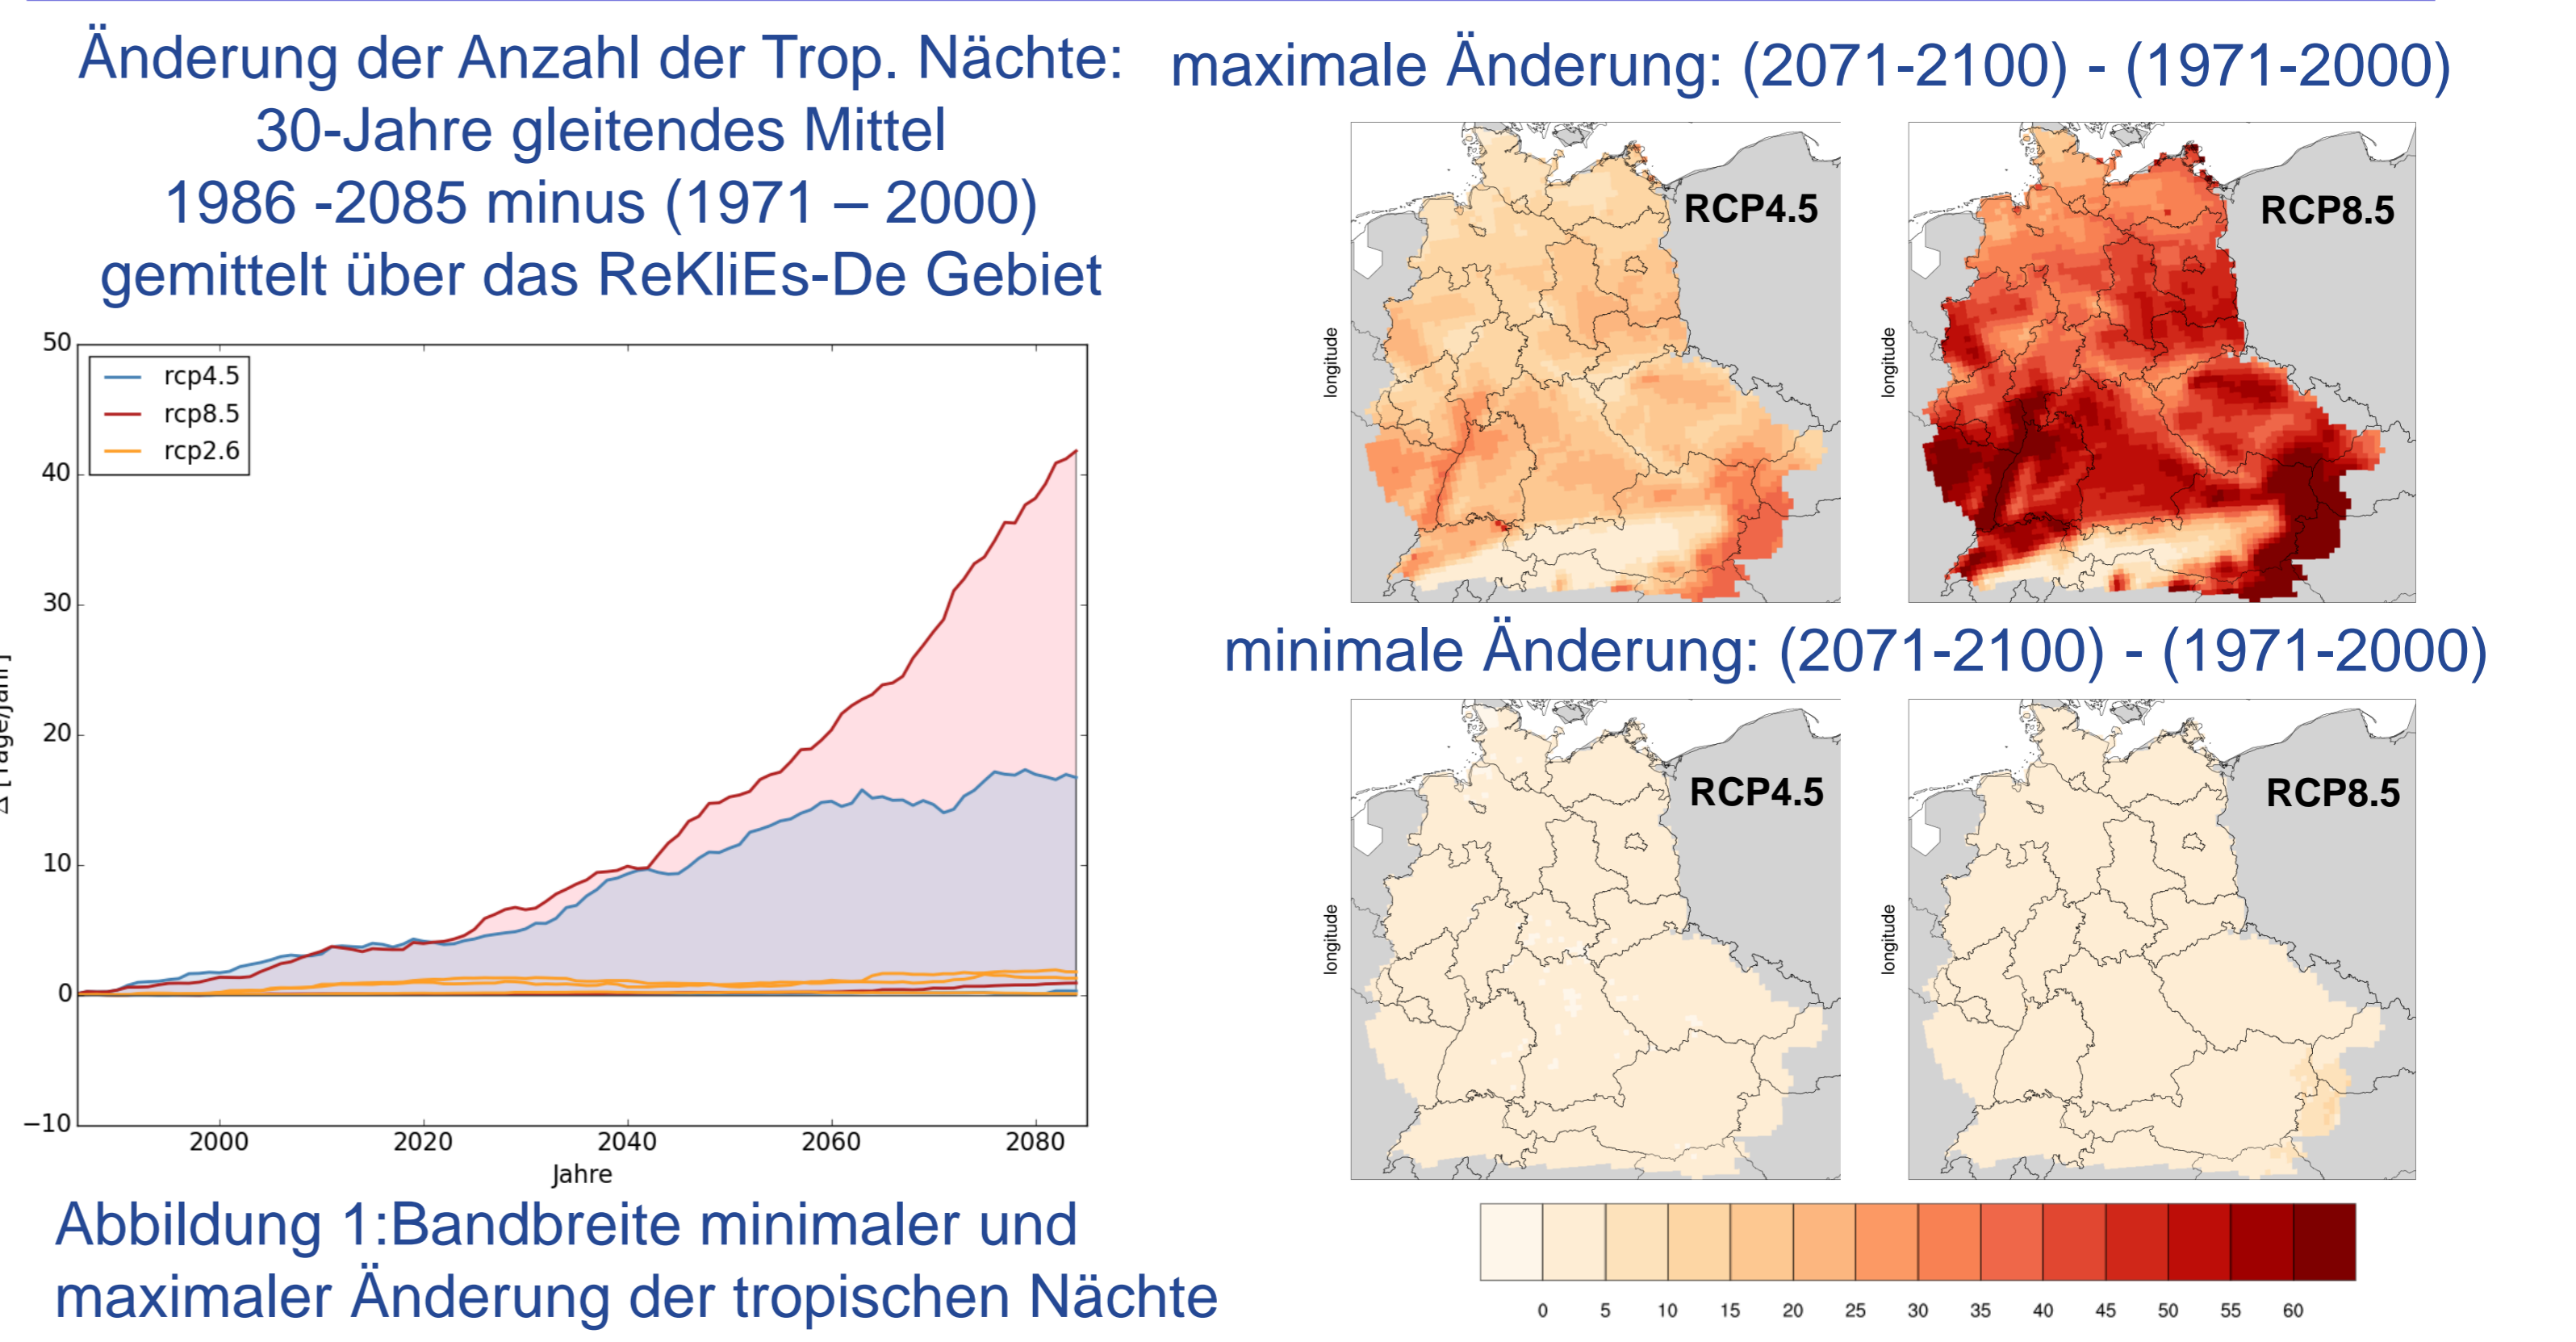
Änderung der Anzahl der Trop. Nächte: 30-Jahre gleitendes Mittel 1986 -2085 minus (1971 – 2000) gemittelt über das ReKliEs-De Gebiet

maximale Änderung: (2071-2100) - (1971-2000)

RCP4.5

RCP8.5

longitude

longitude

minimale Änderung: (2071-2100) - (1971-2000)

RCP4.5

RCP8.5

longitude

longitude

rcp4.5
rcp8.5
rcp2.6

50
40
30
20
10
0
−10

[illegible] [Tage/Jahr]

2000
2020
2040
2060
2080
Jahre

0 5 10 15 20 25 30 35 40 45 50 55 60

Abbildung 1:Bandbreite minimaler und maximaler Änderung der tropischen Nächte